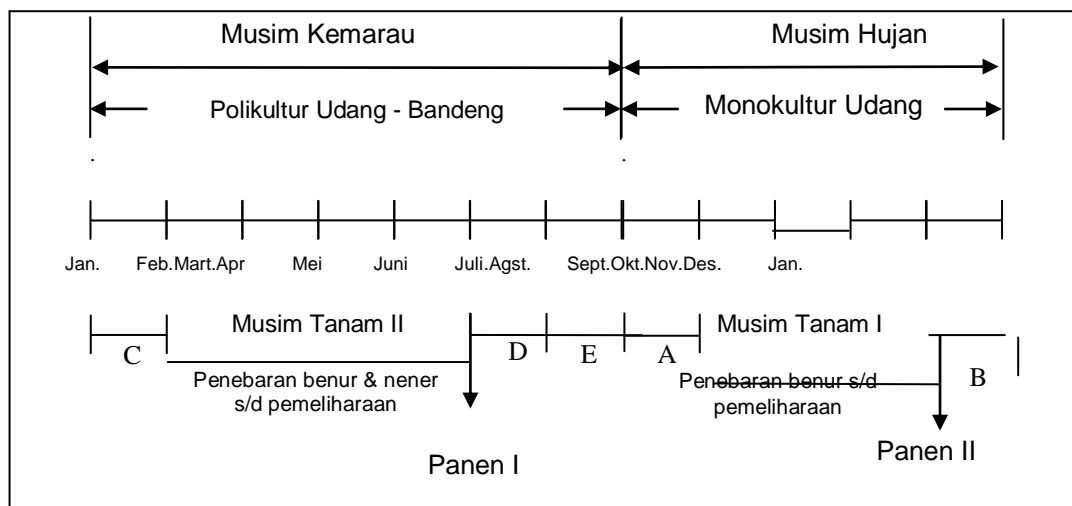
Musim Kemarau

Musim Hujan

Polikultur Udang - Bandeng

Monokultur Udang

Jan. Feb. Mart. Apr Mei Juni Juli. Agst. Sept. Okt. Nov. Des. Jan.

Musim Tanam II

Musim Tanam I

C

D

E

A

B

Penebaran benur & nener s/d pemeliharaan

Penebaran benur s/d pemeliharaan

Panen I

Panen II